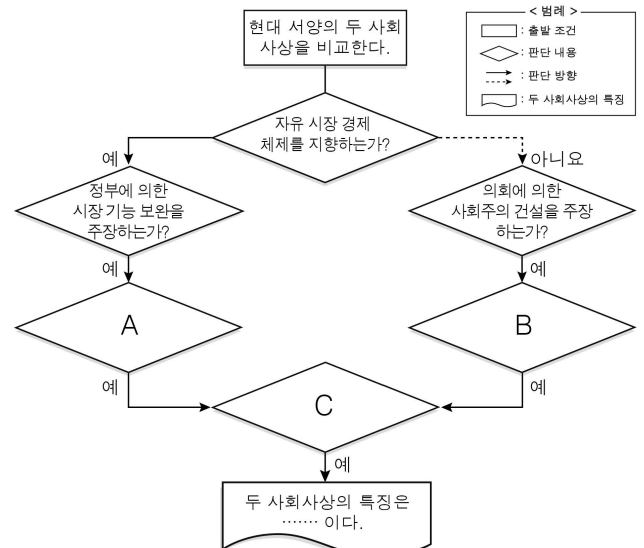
현대 서양의 두 사회 사상을 비교한다.

< 범례 >
: 출발 조건
: 판단 내용
: 판단 방향
: 두 사회사상의 특징

자유 시장 경제 체제를 지향하는가?

예

아니요

정부에 의한 시장 기능 보완을 주장하는가?

의회에 의한 사회주의 건설을 주장하는가?

예

예

A

B

예

예

C

예

두 사회사상의 특징은 …… 이다.